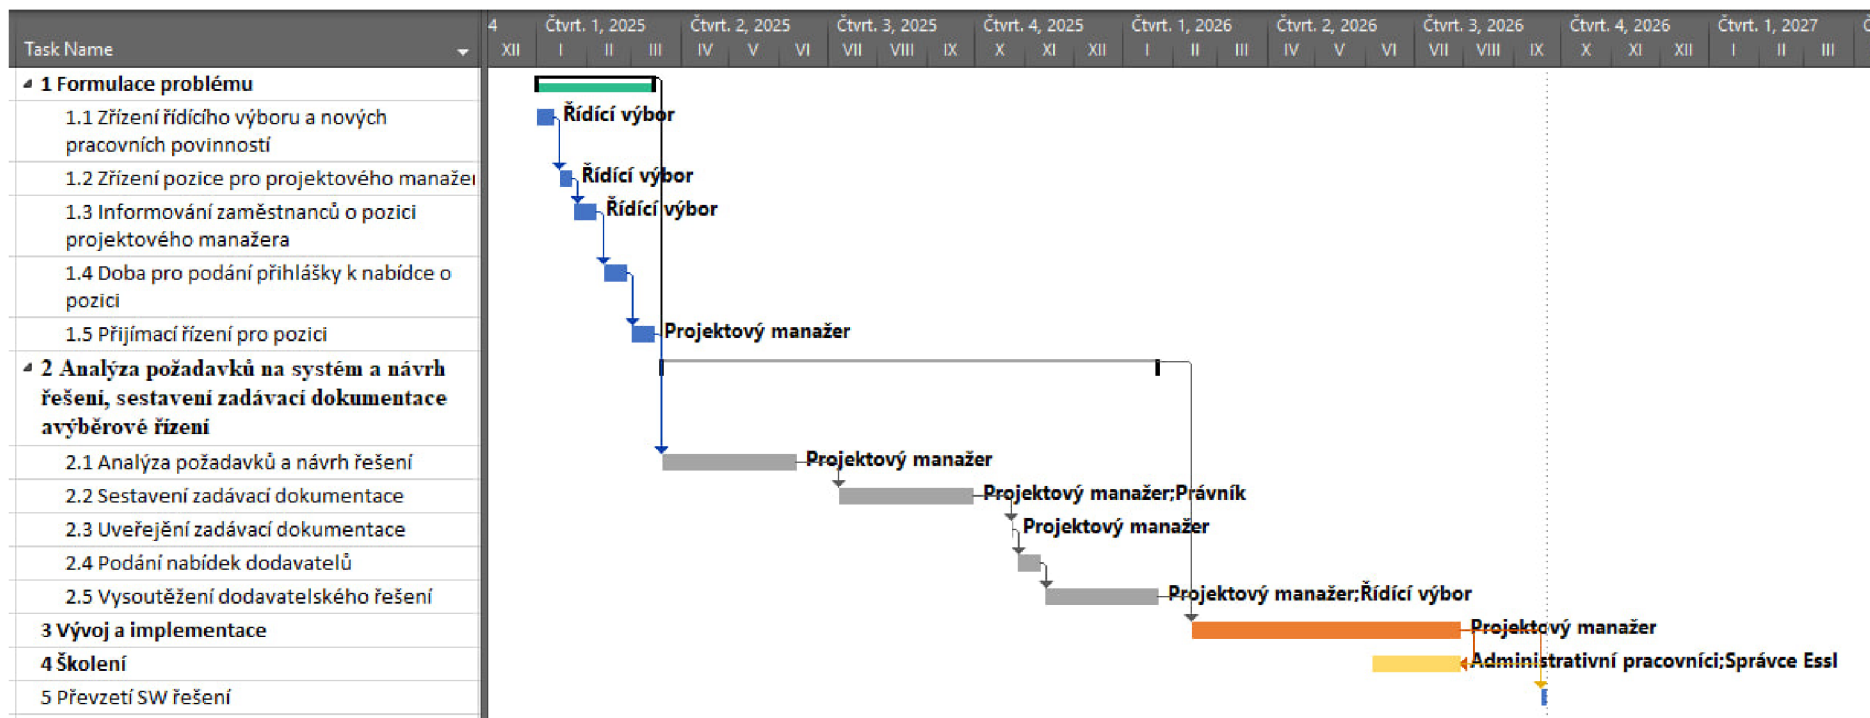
| Task Name |
|---|
| 1 Formulace problému |
| 1.1 Zřízení řídícího výboru a nových pracovních povinností |
| 1.2 Zřízení pozice pro projektového manažer |
| 1.3 Informování zaměstnanců o pozici projektového manažera |
| 1.4 Doba pro podání přihlášky k nabídce o pozici |
| 1.5 Přijímací řízení pro pozici |
| 2 Analýza požadavků na systém a návrh řešení, sestavení zadávací dokumentace avýběrové řízení |
| 2.1 Analýza požadavků a návrh řešení |
| 2.2 Sestavení zadávací dokumentace |
| 2.3 Uveřejnění zadávací dokumentace |
| 2.4 Podání nabídek dodavatelů |
| 2.5 Vysoutěžení dodavatelského řešení |
| 3 Vývoj a implementace |
| 4 Školení |
| 5 Převzetí SW řešení |

4 XII
Čtvrt. 1, 2025 I II III
Čtvrt. 2, 2025 IV V VI
Čtvrt. 3, 2025 VII VIII IX
Čtvrt. 4, 2025 X XI XII
Čtvrt. 1, 2026 I II III
Čtvrt. 2, 2026 IV V VI
Čtvrt. 3, 2026 VII VIII IX
Čtvrt. 4, 2026 X XI XII
Čtvrt. 1, 2027 I II III

Řídící výbor
Řídící výbor
Řídící výbor
Projektový manažer
Projektový manažer
Projektový manažer;Právník
Projektový manažer
Projektový manažer;Řídící výbor
Projektový manažer
Administrativní pracovníci;Správce Essl